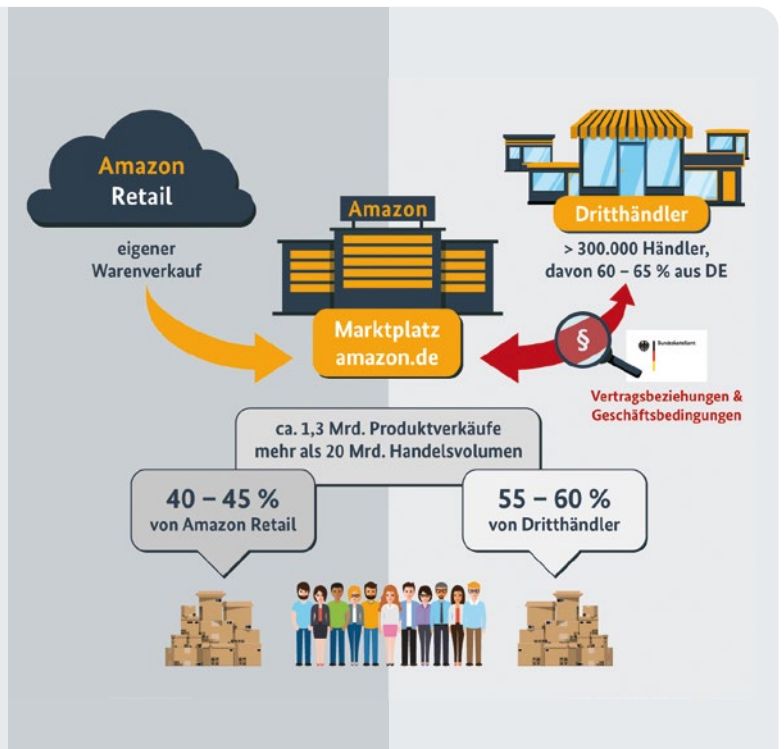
Amazon
Retail

eigener Warenverkauf

Amazon

Dritthändler

> 300.000 Händler, davon 60 – 65 % aus DE

Marktplatz
amazon.de

§

Bundeskartellamt

Vertragsbeziehungen & Geschäftsbedingungen

ca. 1,3 Mrd. Produktverkäufe
mehr als 20 Mrd. Handelsvolumen

40 – 45 %
von Amazon Retail

55 – 60 %
von Dritthändler